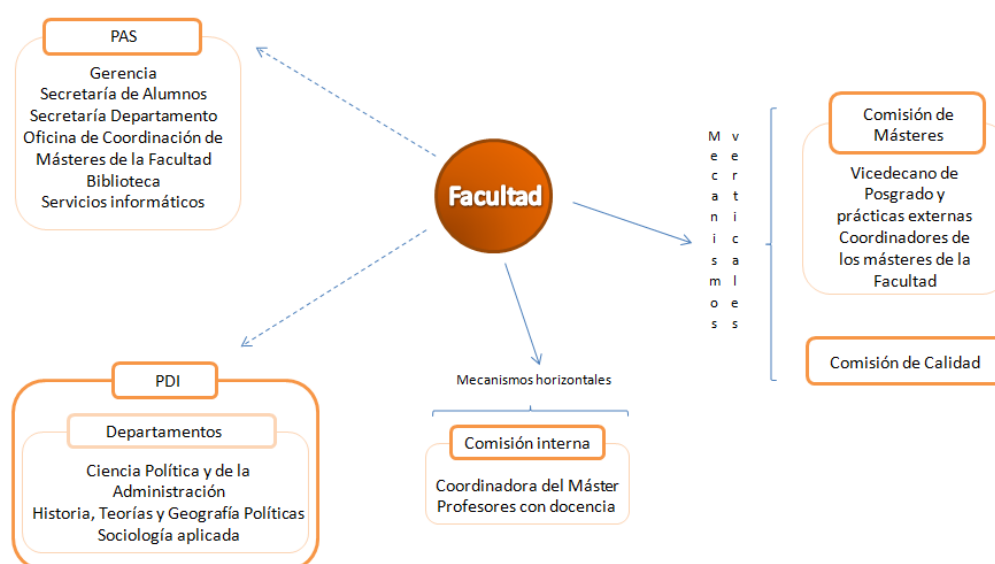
PAS

Gerencia
Secretaría de Alumnos
Secretaría Departamento
Oficina de Coordinación de Másteres de la Facultad
Biblioteca
Servicios informáticos

Facultad

Mecanismos verticales

Comisión de Másteres

Vicedecano de Posgrado y prácticas externas
Coordinadores de los másteres de la Facultad

Comisión de Calidad

Mecanismos horizontales

Comisión interna

Coordinadora del Máster
Profesores con docencia

PDI

Departamentos

Ciencia Política y de la Administración
Historia, Teorías y Geografía Políticas
Sociología aplicada